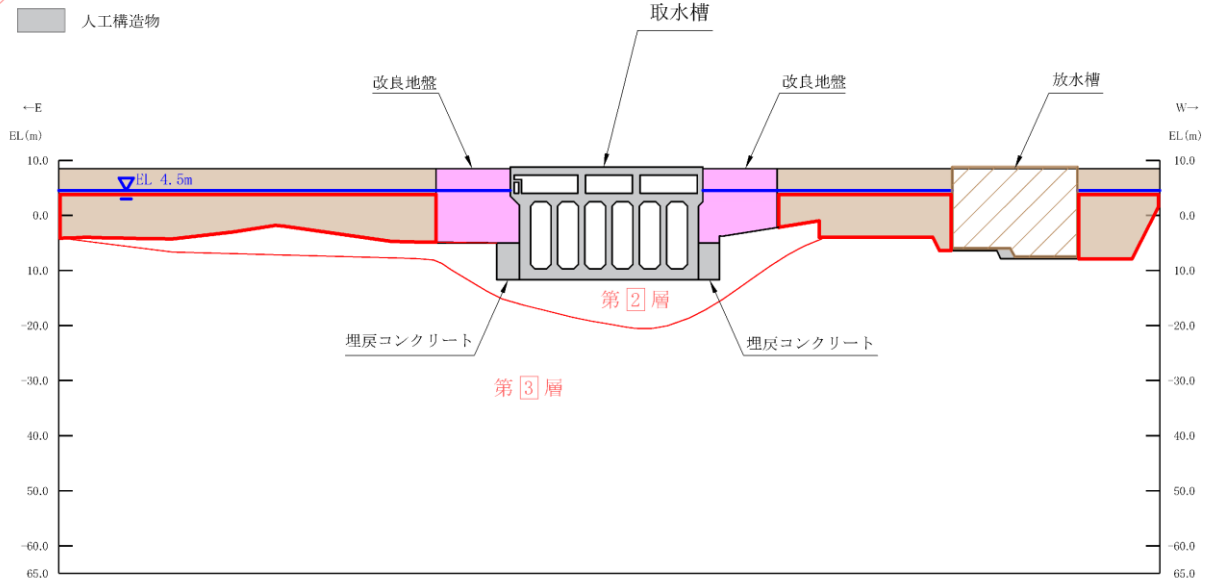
人工構造物

取水槽

改良地盤

改良地盤

放水槽

←E
EL(m)

W→
EL(m)

10.0
0.0
10.0
-20.0
-30.0
40.0
50.0
-60.0
65.0

10.0
0.0
10.0
-20.0
-30.0
40.0
50.0
-60.0
65.0

EL 4.5m

第2層

埋戻コンクリート

埋戻コンクリート

第3層